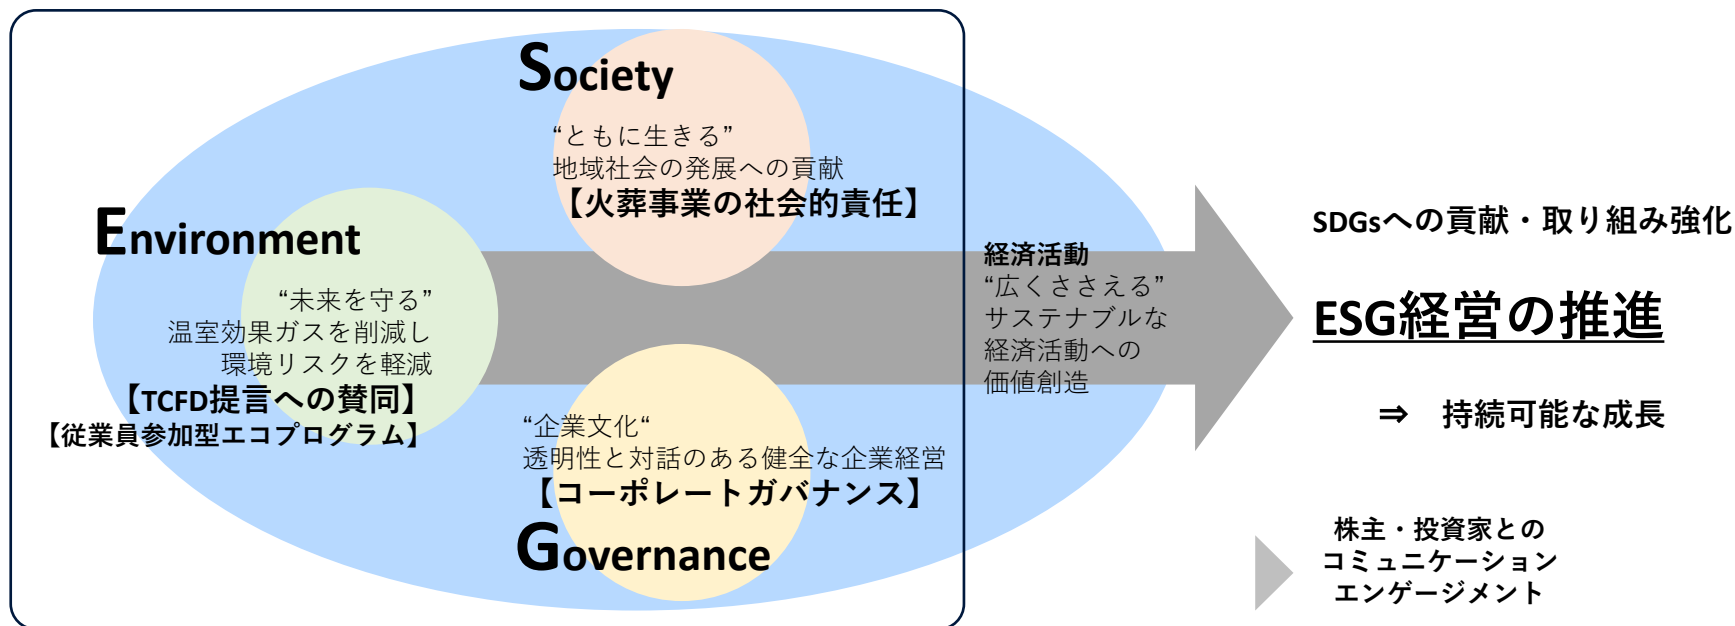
Society

“ともに生きる”
地域社会の発展への貢献
【火葬事業の社会的責任】

Environment

“未来を守る”
温室効果ガスを削減し
環境リスクを軽減
【TCFD提言への賛同】
【従業員参加型エコプログラム】

経済活動
“広くささえる”
サステナブルな
経済活動への
価値創造

“企業文化“
透明性と対話のある健全な企業経営
【コーポレートガバナンス】

Governance

SDGsへの貢献・取り組み強化

ESG経営の推進

⇒ 持続可能な成長

株主・投資家との
コミュニケーション
エンゲージメント